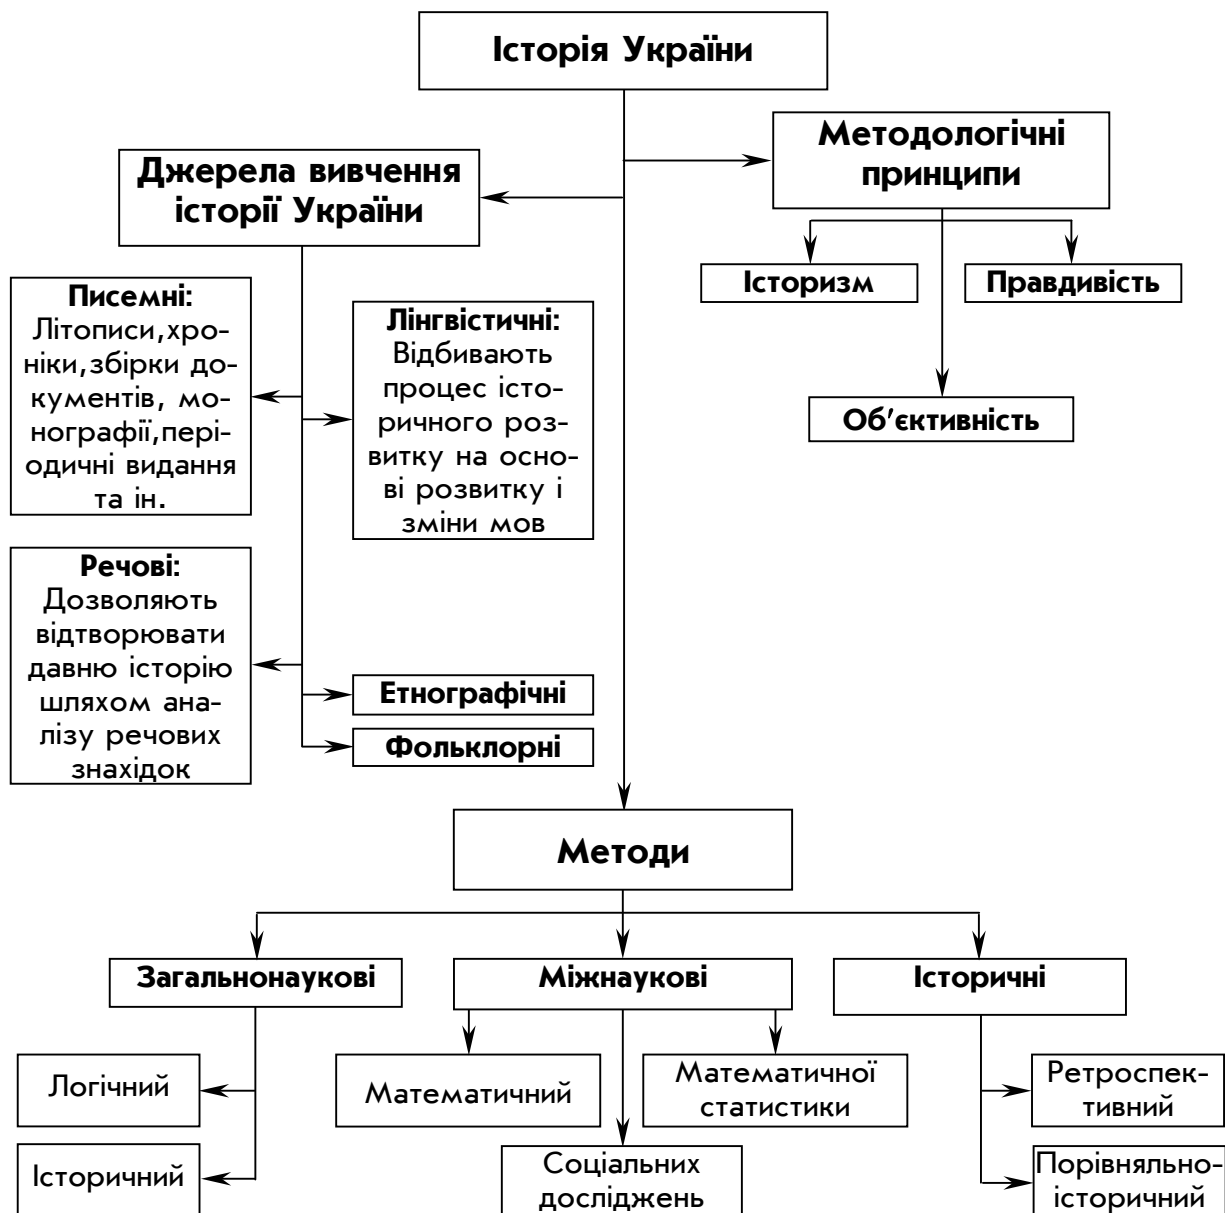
Історія України

Джерела вивчення історії України

Методологічні принципи

Історизм

Правдивість

Об'єктивність

Писемні: Літописи, хроніки, збірки документів, монографії, періодичні видання та ін.

Лінгвістичні: Відбивають процес історичного розвитку на основі розвитку і зміни мов

Речові: Дозволяють відтворювати давню історію шляхом аналізу речових знахідок

Етнографічні

Фольклорні

Методи

Загальнонаукові

Міжнаукові

Історичні

Логічний

Історичний

Математичний

Математичної статистики

Соціальних досліджень

Ретроспективний

Порівняльно-історичний